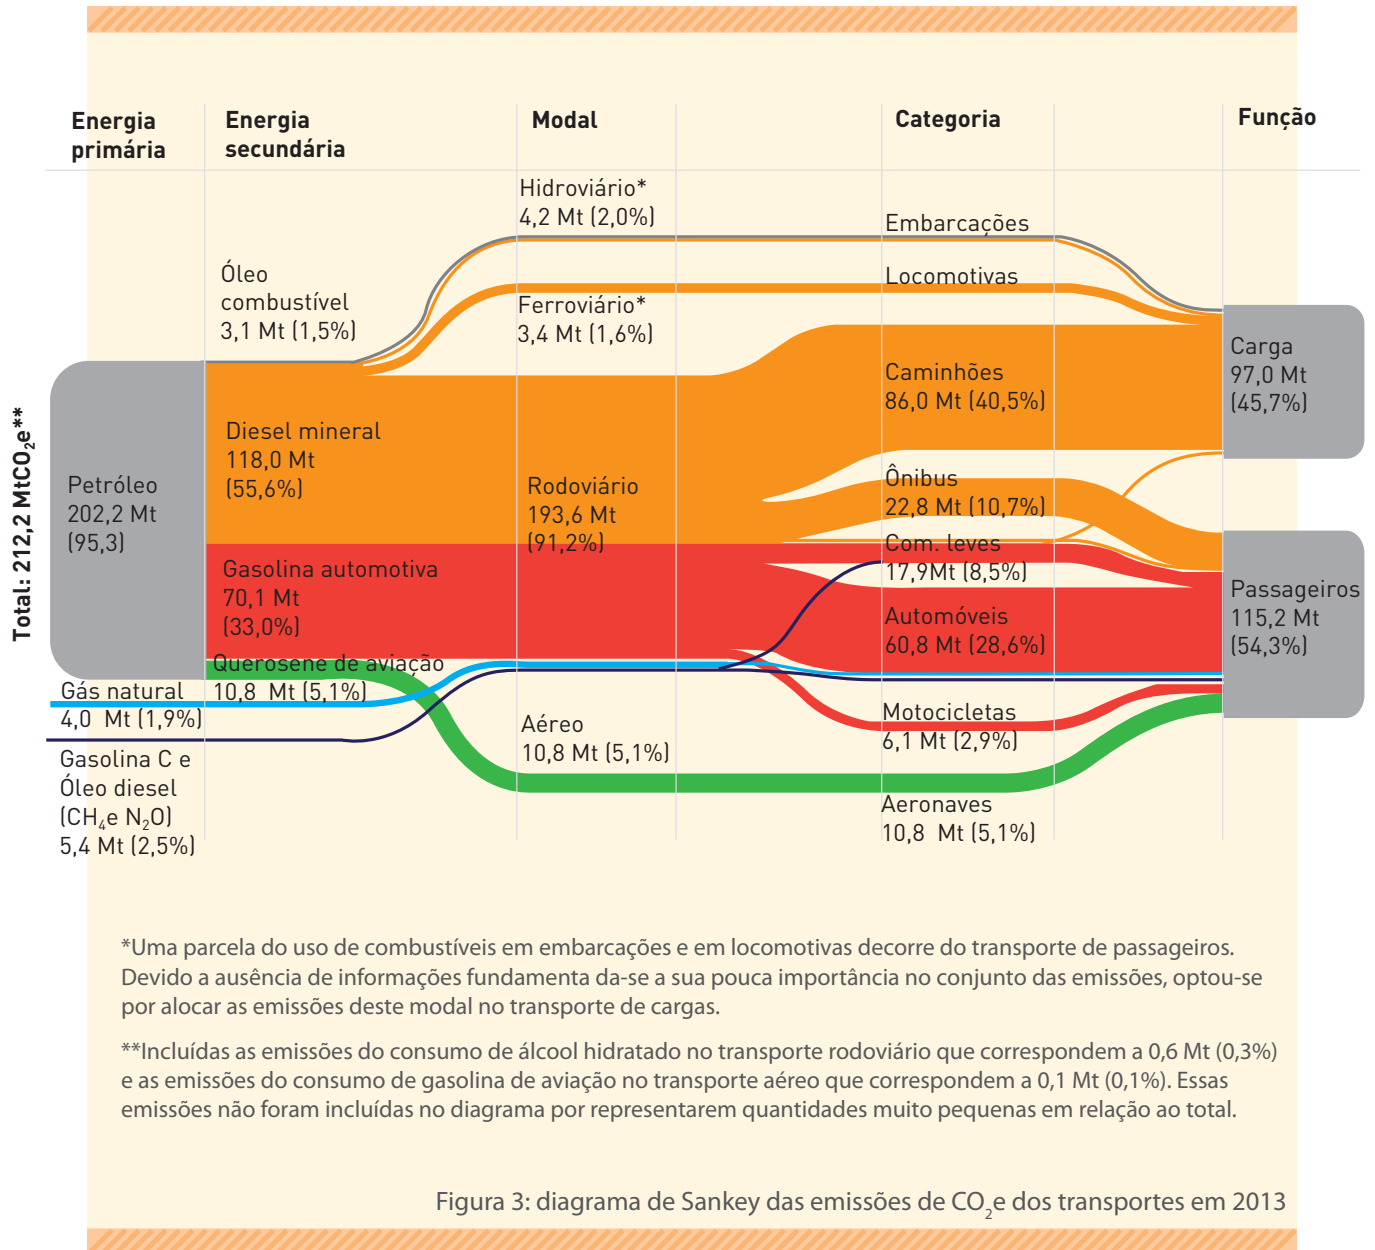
Energia primária

Energia secundária

Modal

Categoria

Função

Total: 212,2 $MtCO_2e$**

Hidroviário*
4,2 Mt (2,0%)

Embarcações

Óleo combustível
3,1 Mt (1,5%)

Locomotivas

Ferroviário*
3,4 Mt (1,6%)

Carga
97,0 Mt
(45,7%)

Caminhões
86,0 Mt (40,5%)

Diesel mineral
118,0 Mt
(55,6%)

Petróleo
202,2 Mt
(95,3)

Rodoviário
193,6 Mt
(91,2%)

Ônibus
22,8 Mt (10,7%)

Com. leves
17,9Mt (8,5%)

Gasolina automotiva
70,1 Mt
(33,0%)

Passageiros
115,2 Mt
(54,3%)

Automóveis
60,8 Mt (28,6%)

Querosene de aviação
10,8 Mt (5,1%)

Gás natural
4,0 Mt (1,9%)

Gasolina C e Óleo diesel ($CH_4$e $N_2O$)
5,4 Mt (2,5%)

Aéreo
10,8 Mt (5,1%)

Motocicletas
6,1 Mt (2,9%)

Aeronaves
10,8 Mt (5,1%)

*Uma parcela do uso de combustíveis em embarcações e em locomotivas decorre do transporte de passageiros. Devido a ausência de informações fundamenta da-se a sua pouca importância no conjunto das emissões, optou-se por alocar as emissões deste modal no transporte de cargas.

**Incluídas as emissões do consumo de álcool hidratado no transporte rodoviário que correspondem a 0,6 Mt (0,3%) e as emissões do consumo de gasolina de aviação no transporte aéreo que correspondem a 0,1 Mt (0,1%). Essas emissões não foram incluídas no diagrama por representarem quantidades muito pequenas em relação ao total.

Figura 3: diagrama de Sankey das emissões de $CO_2$e dos transportes em 2013